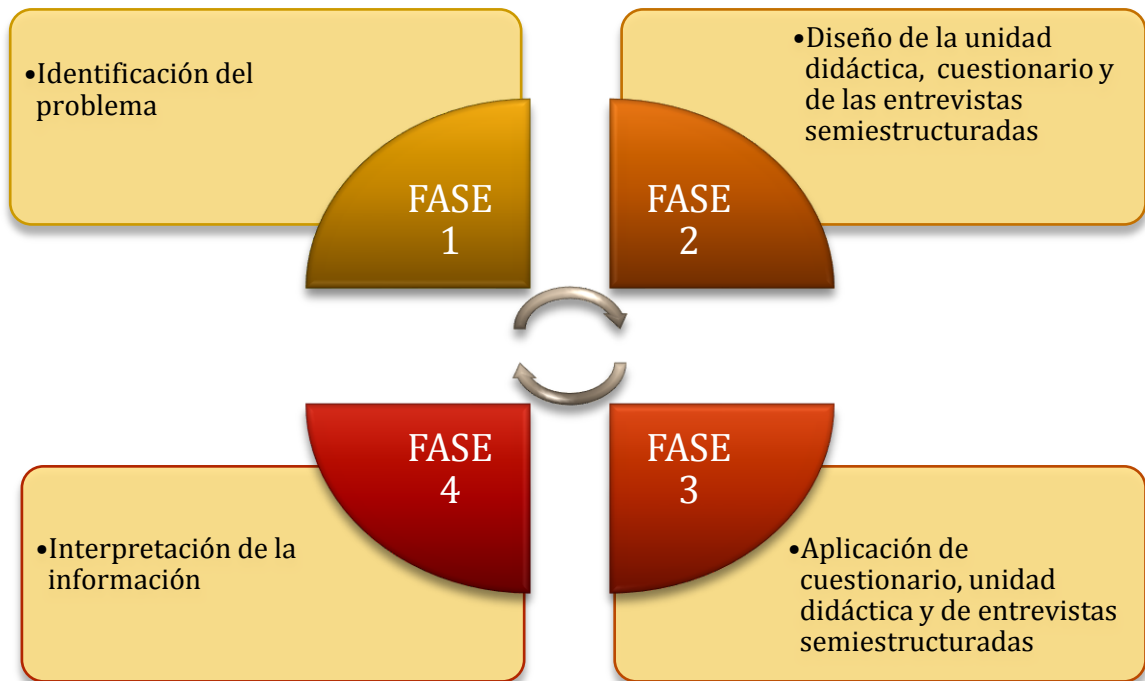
•Identificación del problema

FASE 1

•Diseño de la unidad didáctica, cuestionario y de las entrevistas semiestructuradas

FASE 2

FASE 3

•Aplicación de cuestionario, unidad didáctica y de entrevistas semiestructuradas

FASE 4

•Interpretación de la información